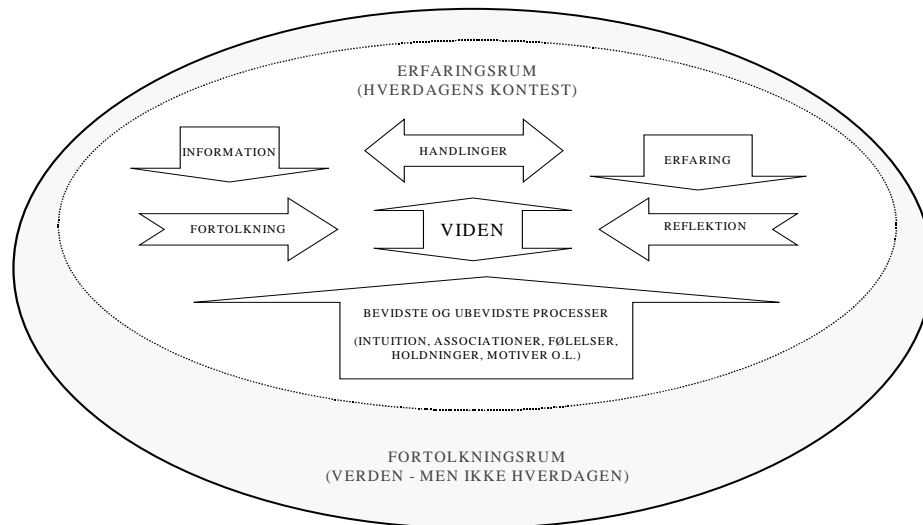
ERFARINGSRUM
(HVERDAGENS KONTEST)

INFORMATION

HANDLINGER

ERFARING

FORTOLKNING

VIDEN

REFLEKTION

BEVIDSTE OG UBEVIDSTE PROCESSER

(INTUITION, ASSOCIATIONER, FØLELSER, HOLDNINGER, MOTIVER O.L.)

FORTOLKNINGSRUM
(VERDEN - MEN IKKE HVERDAGEN)